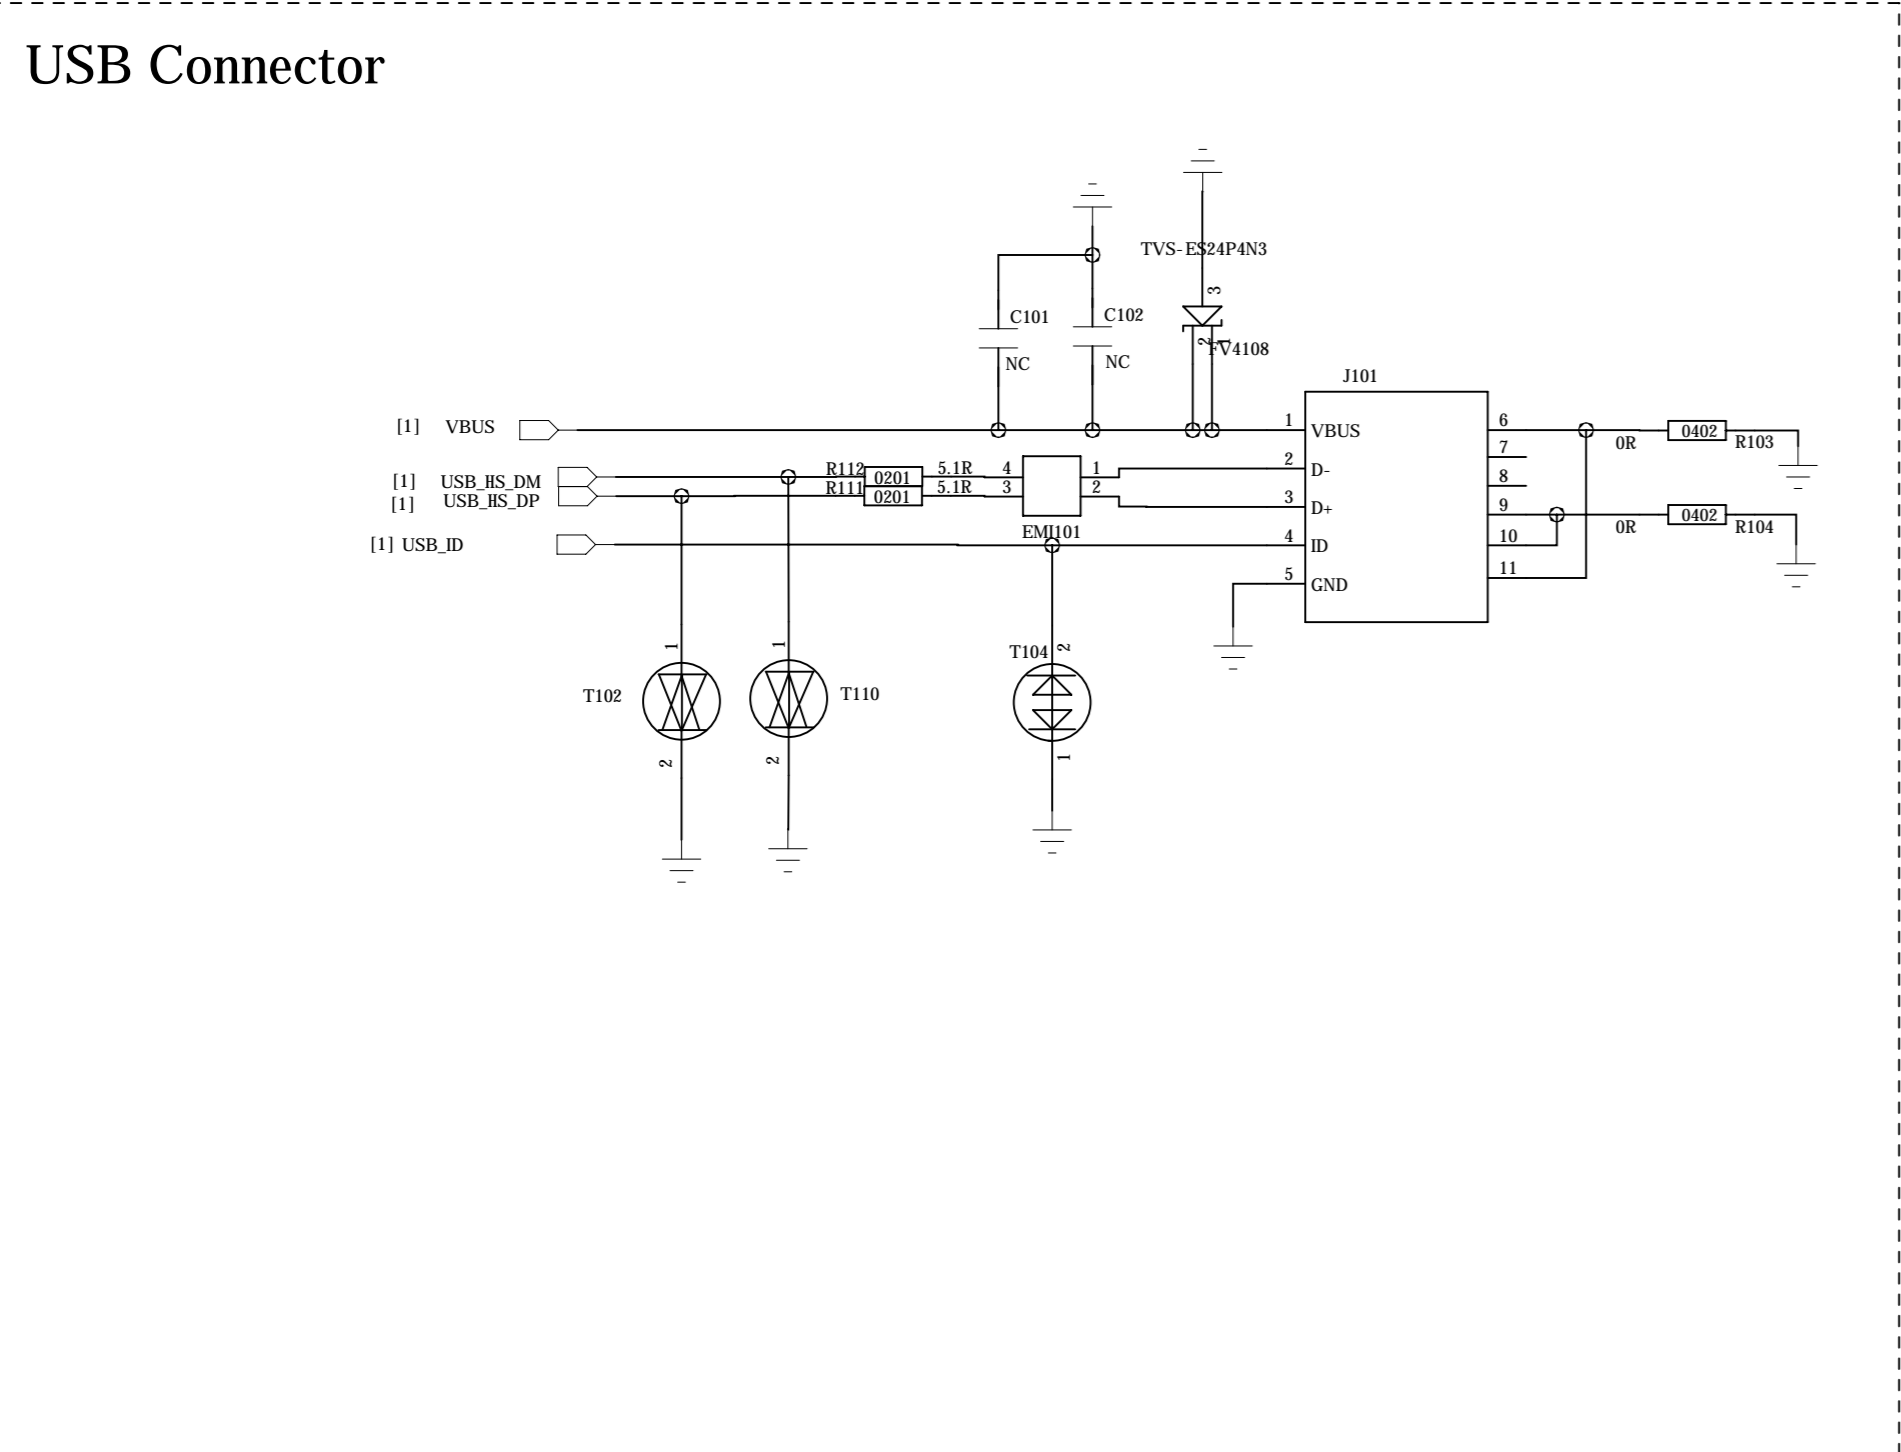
USB Connector

TVS-ES24P4N3
3
2
FV4108
C101
NC
C102
NC
J101
[1] VBUS
1 VBUS
6
0R
0402
R103
7
[1] USB_HS_DM
[1] USB_HS_DP
R112 0201 5.1R
R111 0201 5.1R
4
3
1
2
2 D-
3 D+
8
9
0R
0402
R104
EMI101
[1] USB_ID
4 ID
10
5 GND
11
1
1
T104
2
T102
T110
2
2
1